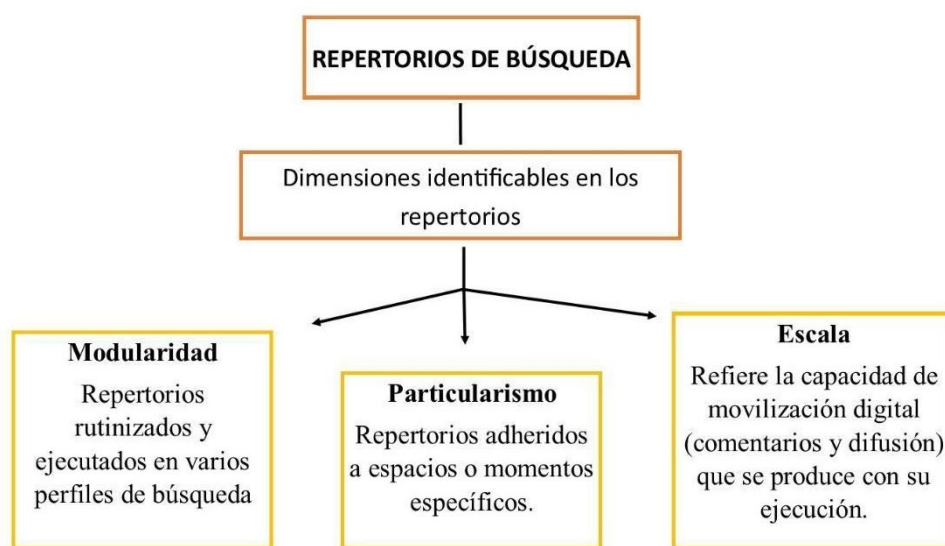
REPERTORIOS DE BÚSQUEDA

Dimensiones identificables en los repertorios

Modularidad
Repertorios rutinizados y ejecutados en varios perfiles de búsqueda

Particularismo
Repertorios adheridos a espacios o momentos específicos.

Escala
Refiere la capacidad de movilización digital (comentarios y difusión) que se produce con su ejecución.